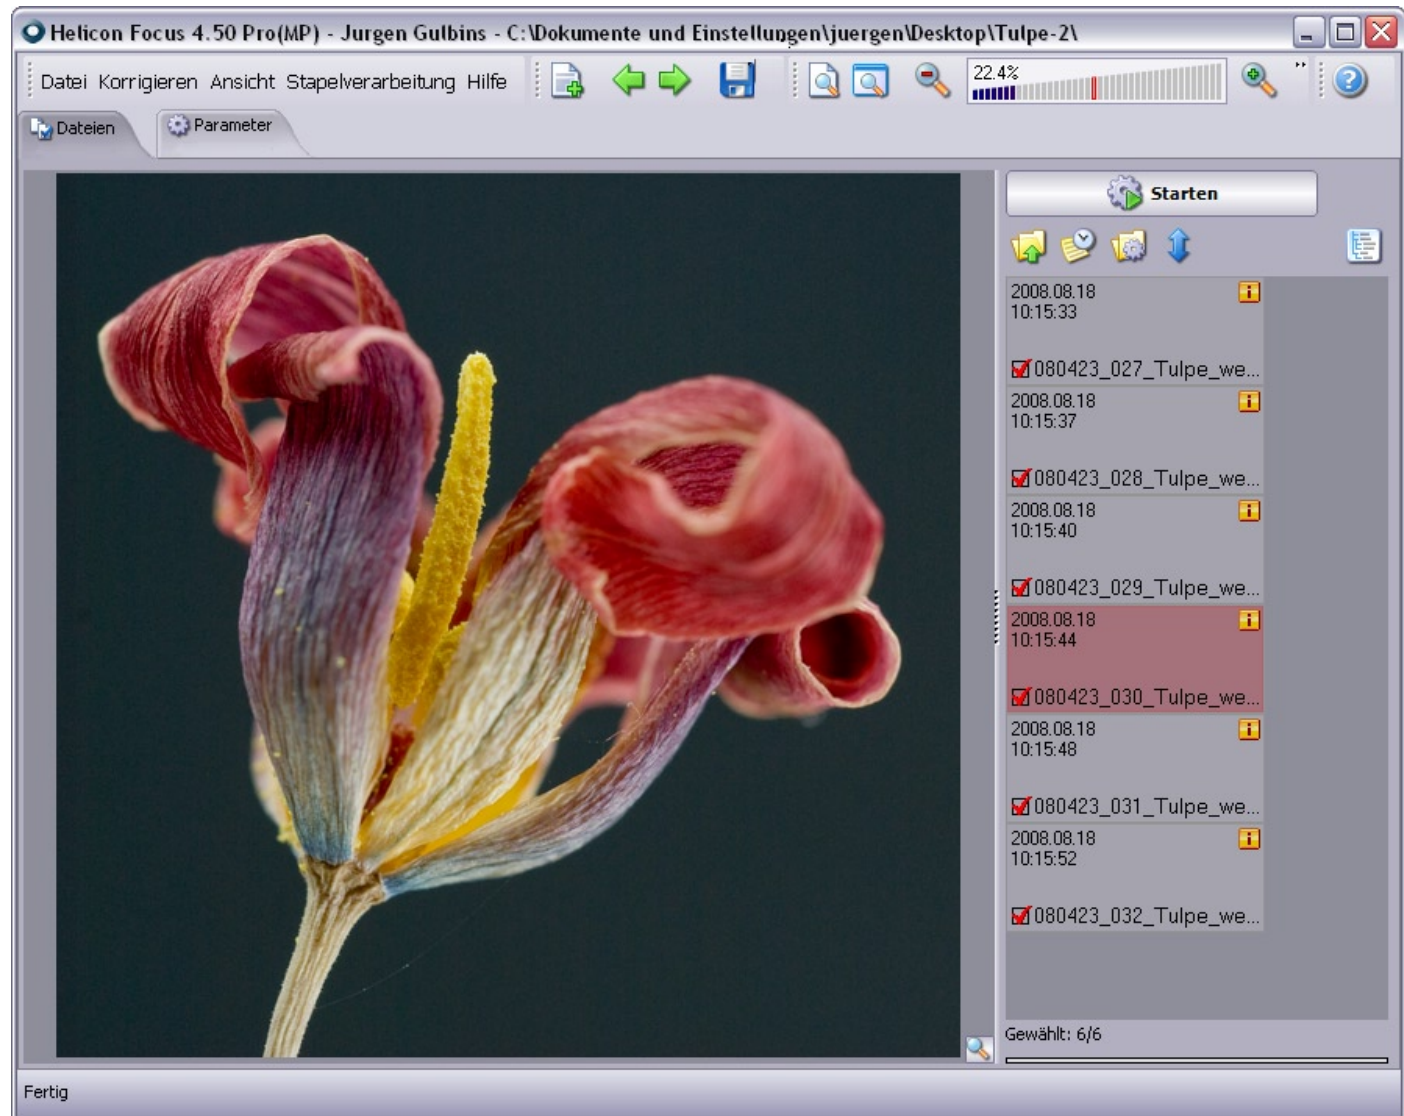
Heliconn Focus 4.50 Pro(MP) - Jurgen Gulbins - C:\Dokumente und Einstellungen\juergen\Desktop\Tulpe-2\

Datei Korrigieren Ansicht Stapelverarbeitung Hilfe

22.4%

Dateien

Parameter

Starten

2008.08.18
10:15:33

080423_027_Tulpe_we...

2008.08.18
10:15:37

080423_028_Tulpe_we...

2008.08.18
10:15:40

080423_029_Tulpe_we...

2008.08.18
10:15:44

080423_030_Tulpe_we...

2008.08.18
10:15:48

080423_031_Tulpe_we...

2008.08.18
10:15:52

080423_032_Tulpe_we...

Gewählt: 6/6

Fertig